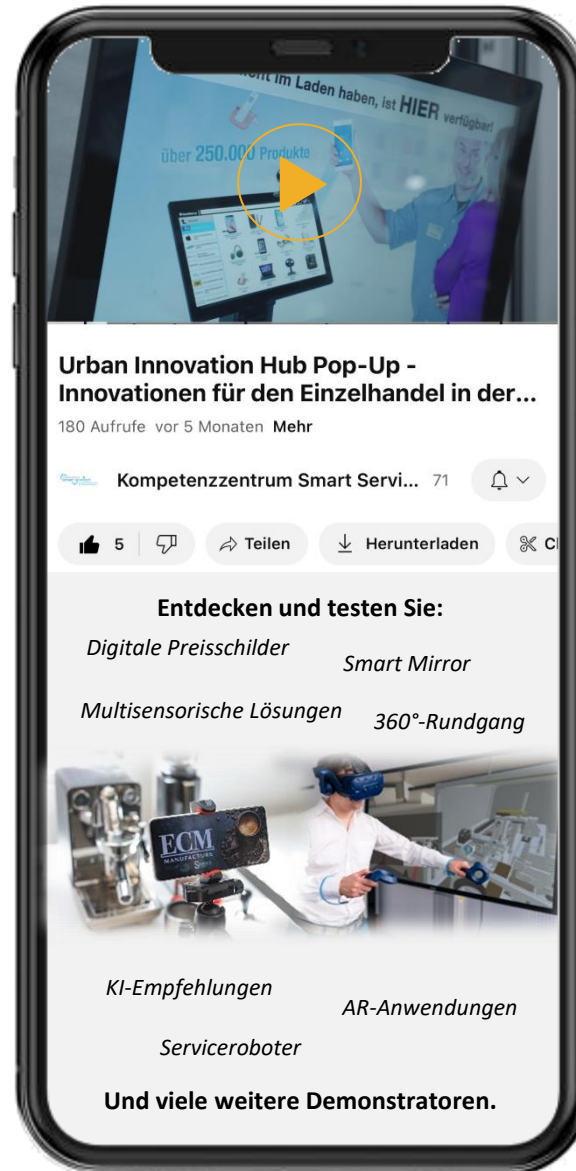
...nicht im Laden haben, ist HIER verfügbar!

über 250.000 Produkte

Urban Innovation Hub Pop-Up - Innovationen für den Einzelhandel in der...

180 Aufrufe vor 5 Monaten Mehr

Kompetenzzentrum Smart Servi... 71

5

Teilen

Herunterladen

Cl

Entdecken und testen Sie:

Digitale Preisschilder

Smart Mirror

Multisensorische Lösungen

360°-Rundgang

ECM MANUFACTURE

KI-Empfehlungen

AR-Anwendungen

Serviceroboter

Und viele weitere Demonstratoren.